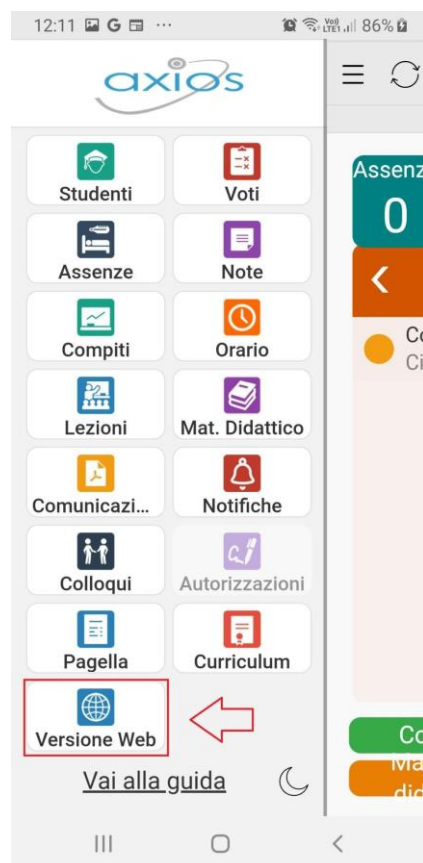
12:11 G ··· Vo) LTE1 86%

axios

Studenti
Voti
Assenze
Note
Compiti
Orario
Lezioni
Mat. Didattico
Comunicazi...
Notifiche
Colloqui
Autorizzazioni
Pagella
Curriculum
Versione Web

Vai alla guida

Assenz
0
<
Co
Ci
Co
Ma
dic